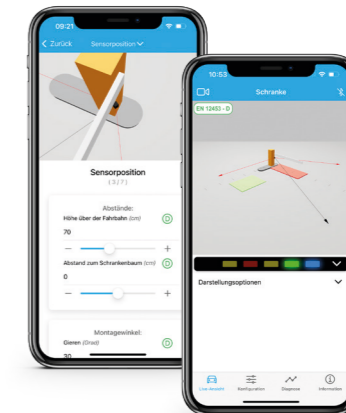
09:21

< Zurück Sensorposition

Sensorposition
( 3 / 7 )

Abstände:
Höhe über der Fahrbahn (cm)
70
−
+
Abstand zum Schrankenbaum (cm)
0
−
+

Montagewinkel:
Gieren (Grad)
30

10:53

Schranke

EN 12453 - D

Darstellungsoptionen

Live-Ansicht
Konfiguration
Diagnose
Information